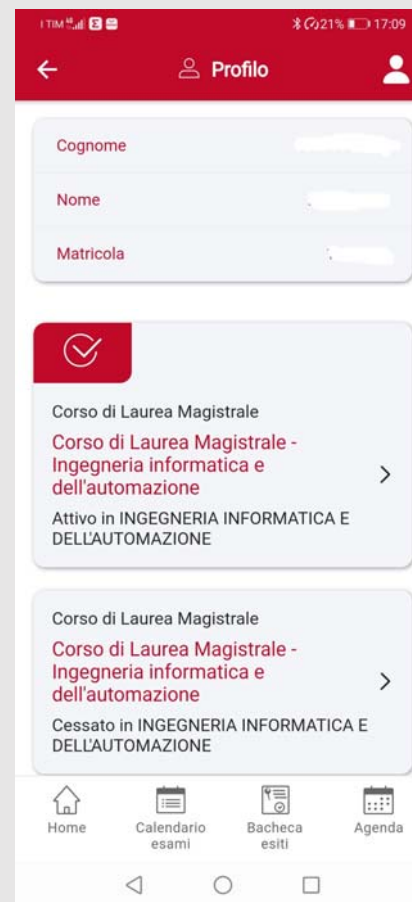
I TIM 4G

21% 17:09

Profilo

Cognome

Nome

Matricola

Corso di Laurea Magistrale

Corso di Laurea Magistrale - Ingegneria informatica e dell'automazione

Attivo in INGEGNERIA INFORMATICA E DELL'AUTOMAZIONE

Corso di Laurea Magistrale

Corso di Laurea Magistrale - Ingegneria informatica e dell'automazione

Cessato in INGEGNERIA INFORMATICA E DELL'AUTOMAZIONE

Home

Calendario esami

Bacheca esiti

Agenda